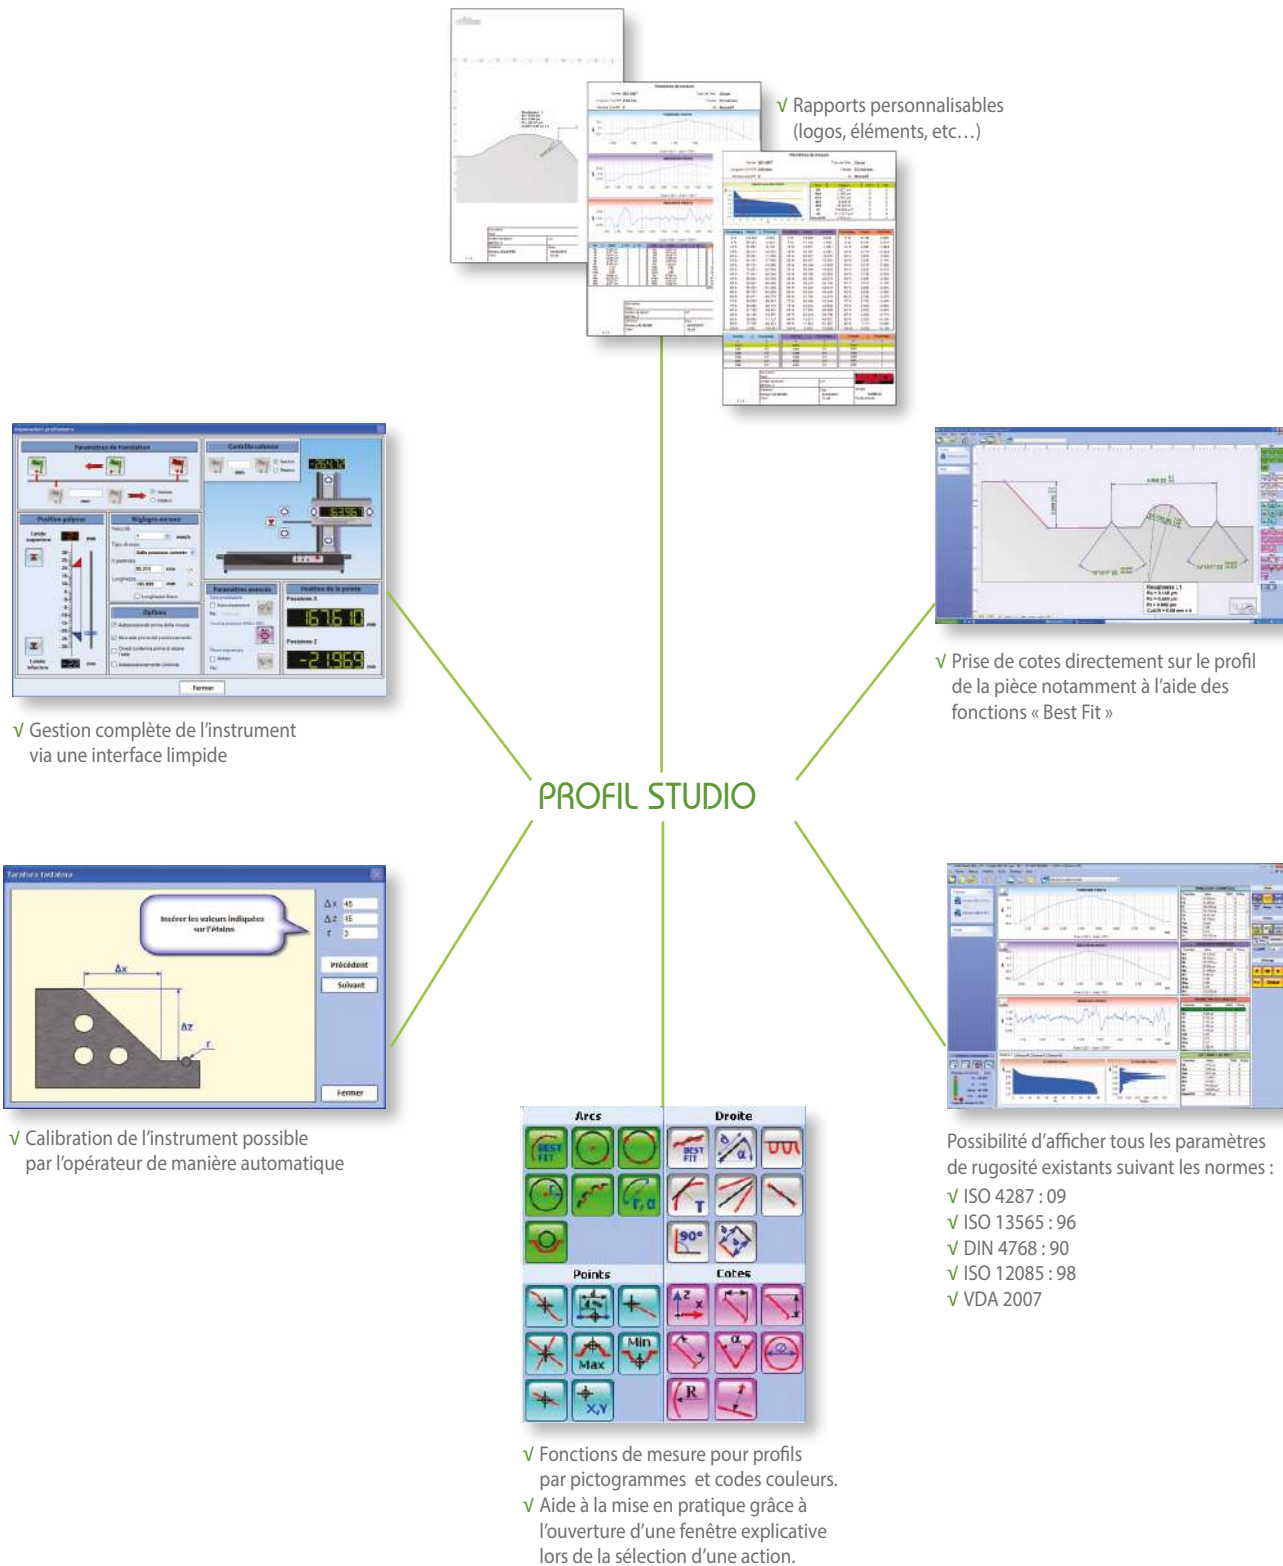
√ Rapports personnalisables (logos, éléments, etc…)

√ Gestion complète de l'instrument via une interface limpide

√ Prise de cotes directement sur le profil de la pièce notamment à l'aide des fonctions « Best Fit »

PROFIL STUDIO

Insérer les valeurs indiquées sur l'étalon

Précédent

Suivant

Fermer

√ Calibration de l'instrument possible par l'opérateur de manière automatique

Possibilité d'afficher tous les paramètres de rugosité existants suivant les normes :
√ ISO 4287 : 09
√ ISO 13565 : 96
√ DIN 4768 : 90
√ ISO 12085 : 98
√ VDA 2007

Arcs

Droite

Points

Cotes

√ Fonctions de mesure pour profils par pictogrammes et codes couleurs.
√ Aide à la mise en pratique grâce à l'ouverture d'une fenêtre explicative lors de la sélection d'une action.